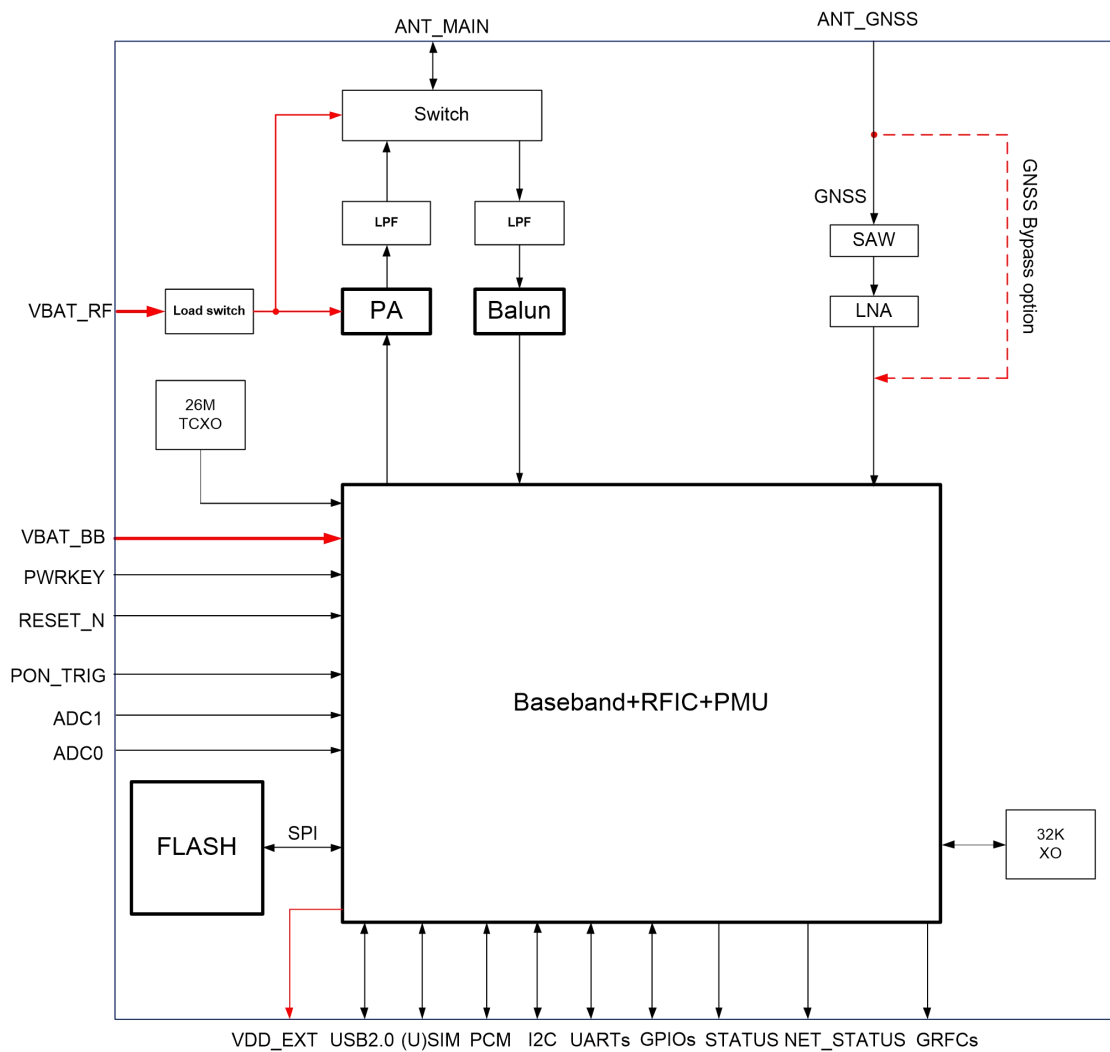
ANT_MAIN

ANT_GNSS

Switch

LPF

LPF

GNSS

GNSS Bypass option

SAW

LNA

VBAT_RF

Load switch

PA

Balun

26M
TCXO

VBAT_BB

PWRKEY

RESET_N

PON_TRIG

ADC1

ADC0

Baseband+RFIC+PMU

FLASH

SPI

32K
XO

VDD_EXT USB2.0 (U)SIM PCM I2C UARTs GPIOs STATUS NET_STATUS GRFCs